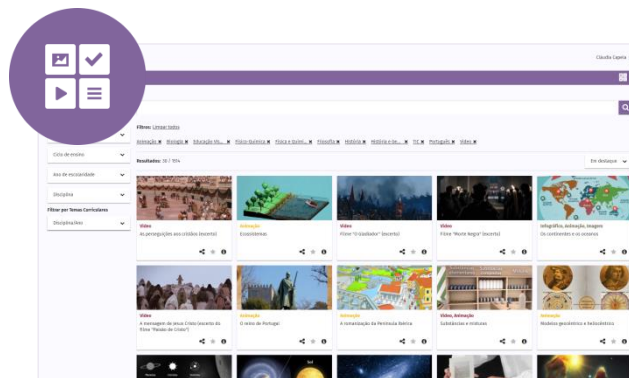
Cláudia Capela

Filtros: Limpar todos

Animação ✖ Biologia ✖ Educação Mu... ✖ Físico-Química ✖ Física e Quími... ✖ Filosofia ✖ História ✖ História e Ge... ✖ TIC ✖ Português ✖ Vídeo ✖

Resultados: 30 / 904

Em destaque

Ciclo de ensino

Ano de escolaridade

Disciplina

Filtrar por Temas Curriculares

Disciplina/Ano

Vídeo
As perseguições aos cristãos (excerto)

Animação
Ecossistemas

Vídeo
Filme "O Grabador" (excerto)

Vídeo
Filme "Morte Negra" (excerto)

Infográfico, Animação, Imagens
Os continentes e os oceanos

Vídeo
A mensagem de Jesus Cristo (excerto do filme "Paixão de Cristo")

Animação
O reino de Portugal

Animação
A romanização da Península Ibérica

Vídeo, Animação
Substâncias e misturas

Animação
Modelos geocêntrico e heliocêntrico